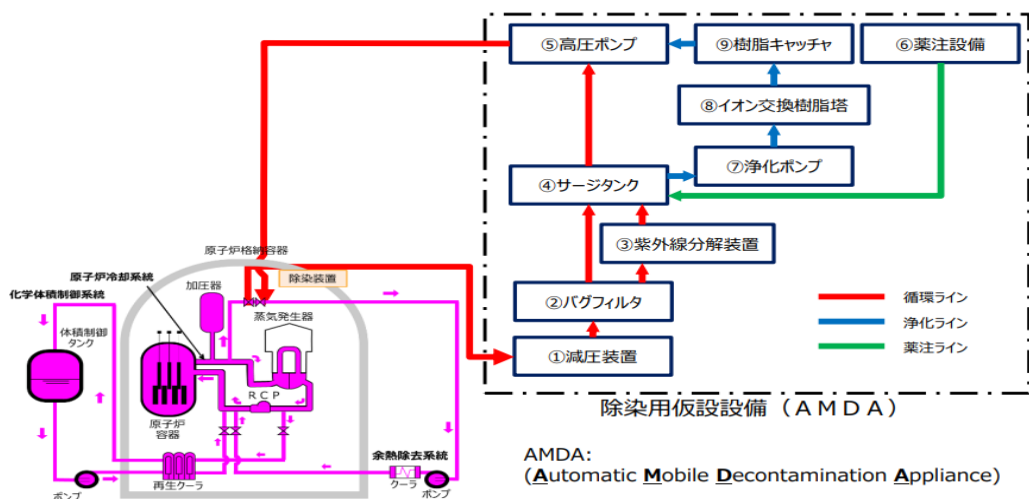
⑤高圧ポンプ
⑨樹脂キャッチャ
⑥薬注設備
⑧イオン交換樹脂塔
⑦浄化ポンプ
④サージタンク
③紫外線分解装置
②バグフィルタ
①減圧装置
循環ライン
浄化ライン
薬注ライン
除染用仮設設備（ＡＭＤＡ）
AMDA:
(Automatic Mobile Decontamination Appliance)
原子炉格納容器
除染装置
原子炉冷却系統
化学体積制御系統
加圧器
蒸気発生器
体積制御タンク
原子炉容器
ＲＣＰ
再生クーラ
ポンプ
余熱除去系統
クーラ
ポンプ